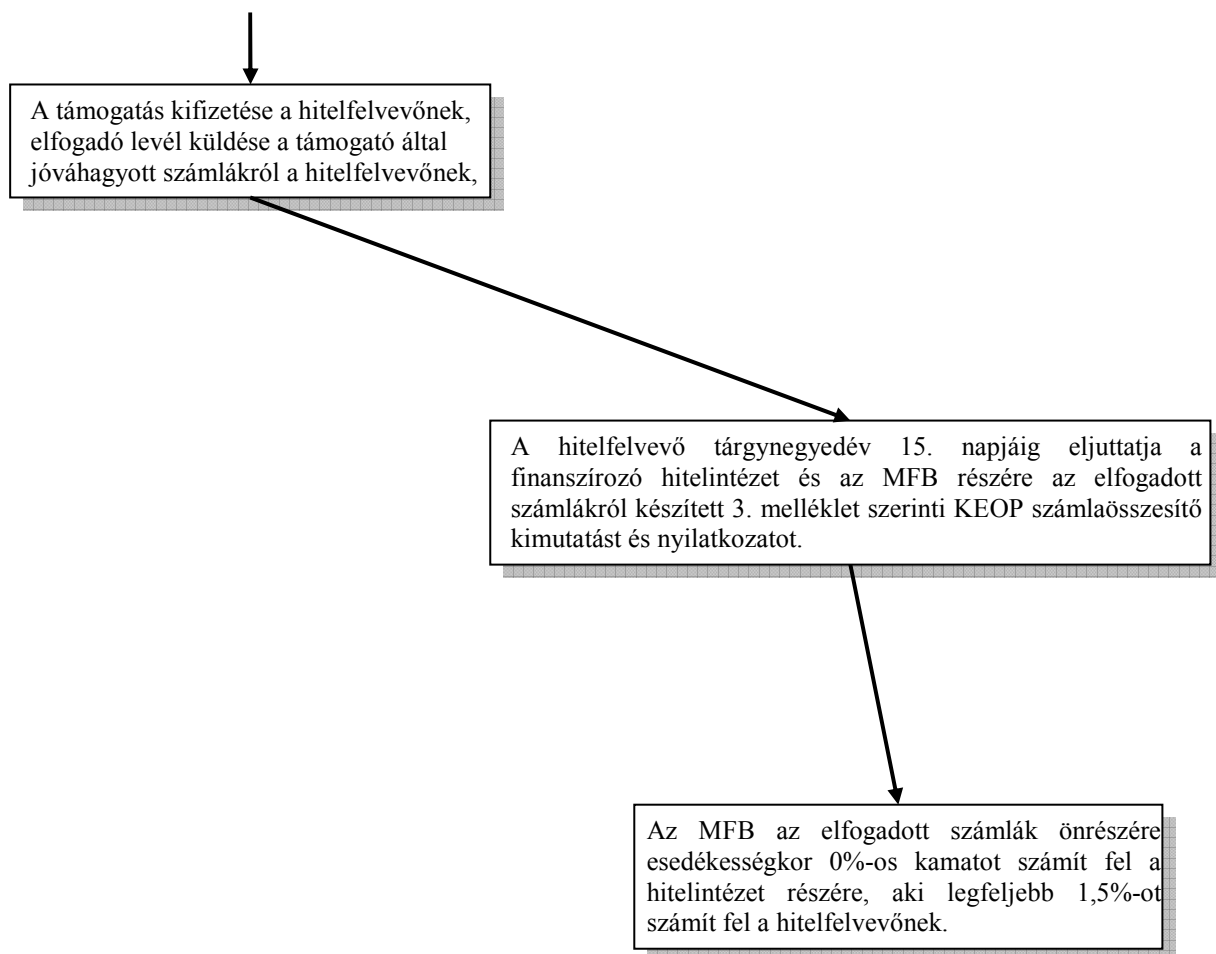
A támogatás kifizetése a hitelfelvevőnek, elfogadó levél küldése a támogató által jóváhagyott számlákról a hitelfelvevőnek,

A hitelfelvevő tárgynegyedév 15. napjáig eljuttatja a finanszírozó hitelintézet és az MFB részére az elfogadott számlákról készített 3. melléklet szerinti KEOP számlaösszesítő kimutatást és nyilatkozatot.

Az MFB az elfogadott számlák önrészére esedékességkor 0%-os kamatot számít fel a hitelintézet részére, aki legfeljebb 1,5%-ot számít fel a hitelfelvevőnek.